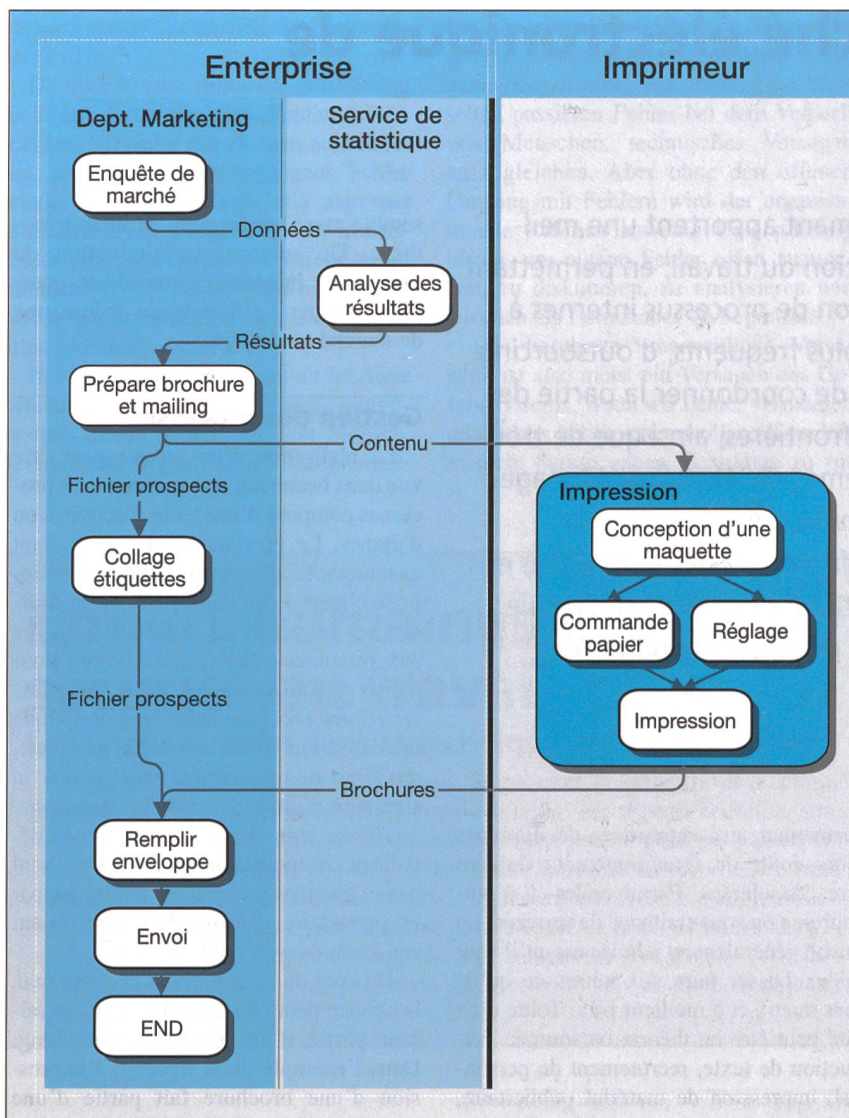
Enterprise

Imprimeur

Dept. Marketing

Service de statistique

Enquête de marché

Données

Analyse des résultats

Résultats

Prépare brochure et mailing

Contenu

Fichier prospects

Impression

Conception d'une maquette

Collage étiquettes

Commande papier

Réglage

Impression

Fichier prospects

Brochures

Remplir enveloppe

Envoi

END